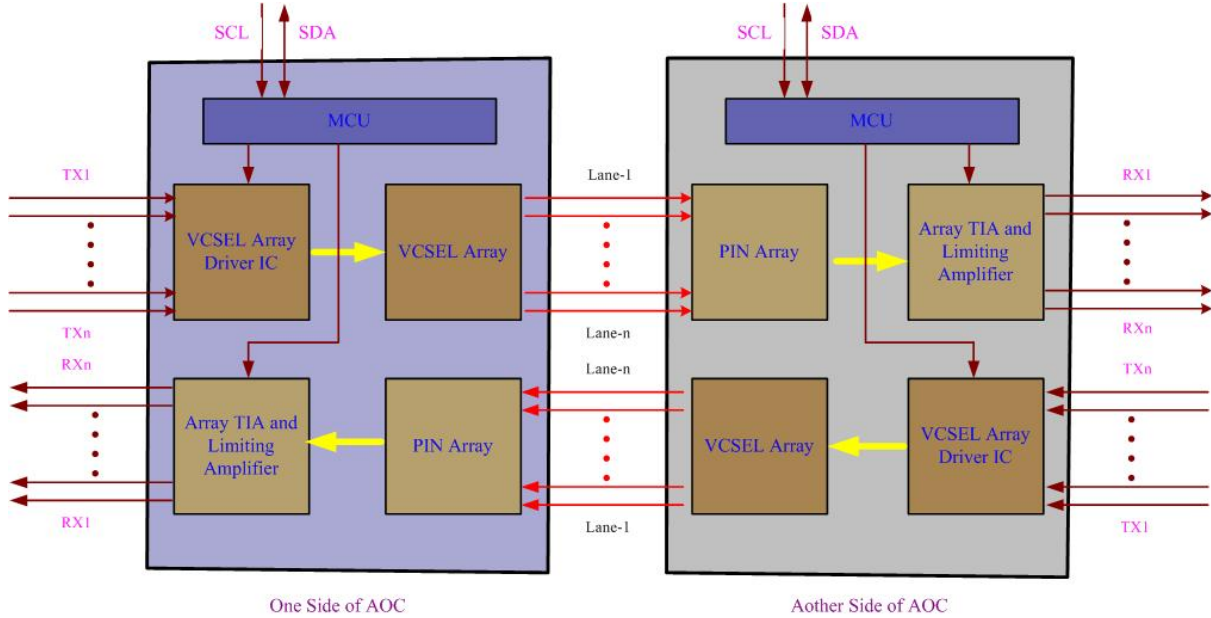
SCL SDA

MCU

TX1

VCSEL Array Driver IC

VCSEL Array

TXn

RXn

Array TIA and Limiting Amplifier

PIN Array

RX1

One Side of AOC

Lane-1

Lane-n

Lane-n

Lane-1

SCL SDA

MCU

PIN Array

Array TIA and Limiting Amplifier

RX1

RXn

TXn

VCSEL Array

VCSEL Array Driver IC

TX1

Aother Side of AOC